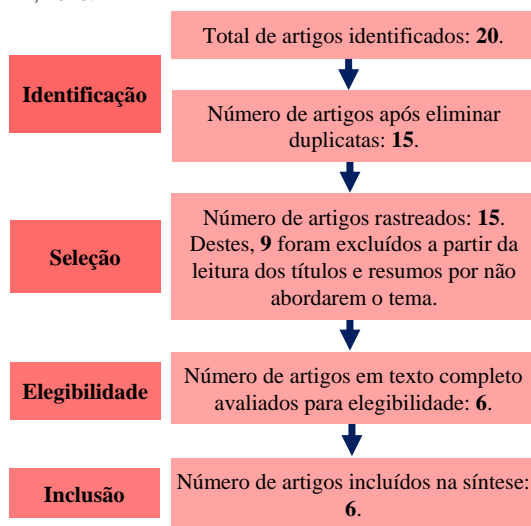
Identificação

Total de artigos identificados: **20**.

Número de artigos após eliminar duplicatas: **15**.

Seleção

Número de artigos rastreados: **15**. Destes, **9** foram excluídos a partir da leitura dos títulos e resumos por não abordarem o tema.

Elegibilidade

Número de artigos em texto completo avaliados para elegibilidade: **6**.

Inclusão

Número de artigos incluídos na síntese: **6**.